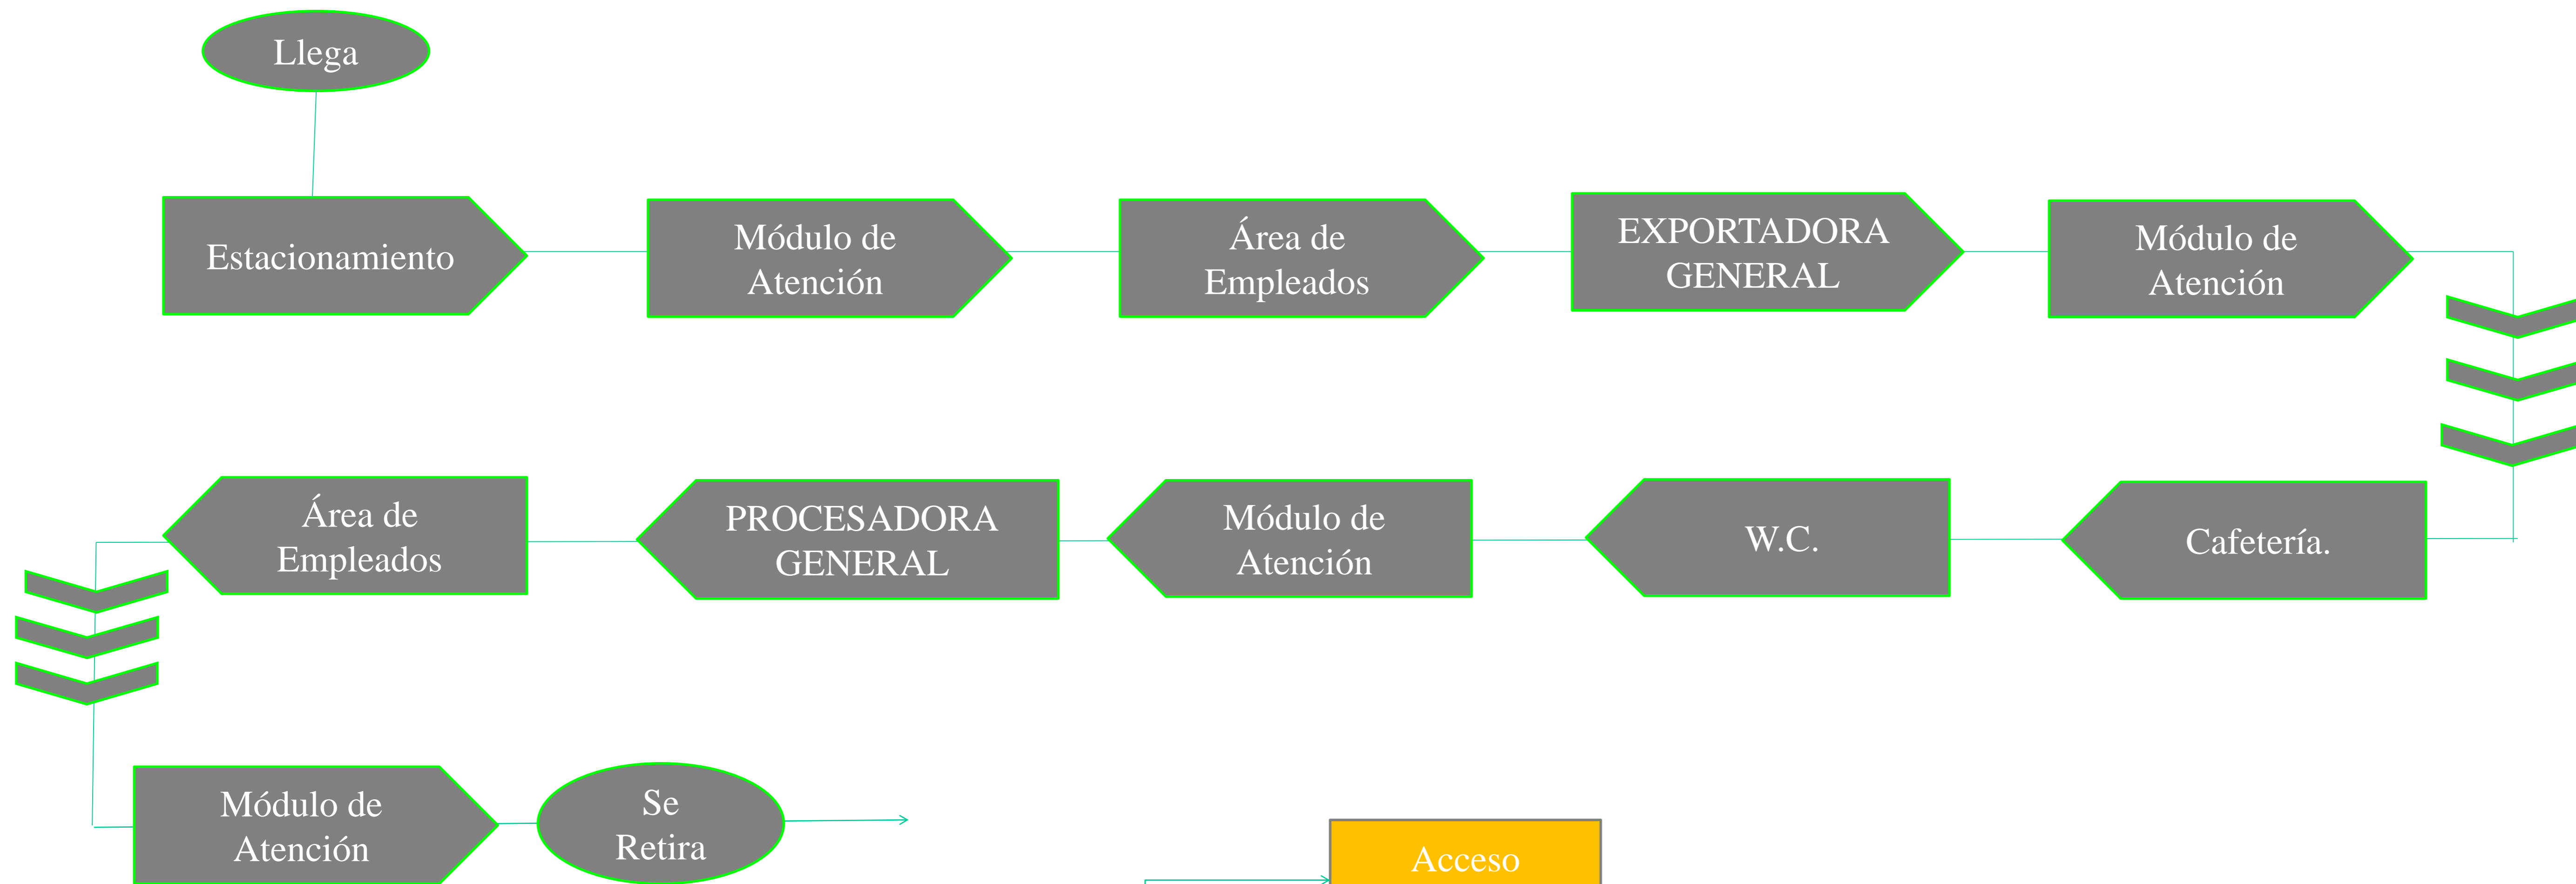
Llega

Estacionamiento

Módulo de Atención

Área de Empleados

EXPORTADORA GENERAL

Módulo de Atención

Cafetería.

W.C.

Módulo de Atención

PROCESADORA GENERAL

Área de Empleados

Módulo de Atención

Se Retira

Acceso